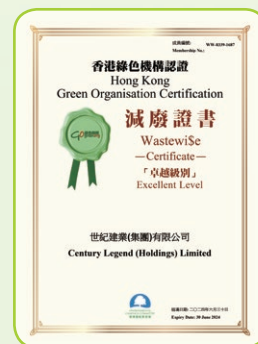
成員編號:
Membership No.: WH-0239-2487

香港綠色機構認證
Hong Kong
Green Organisation Certification

減廢證書
Wastewi$e
—Certificate—
「卓越級別」
Excellent Level

世紀建業(集團)有限公司
Century Legend (Holdings) Limited

有效日期:二〇二四年六月三十日
Expiry Date: 30 June 2024